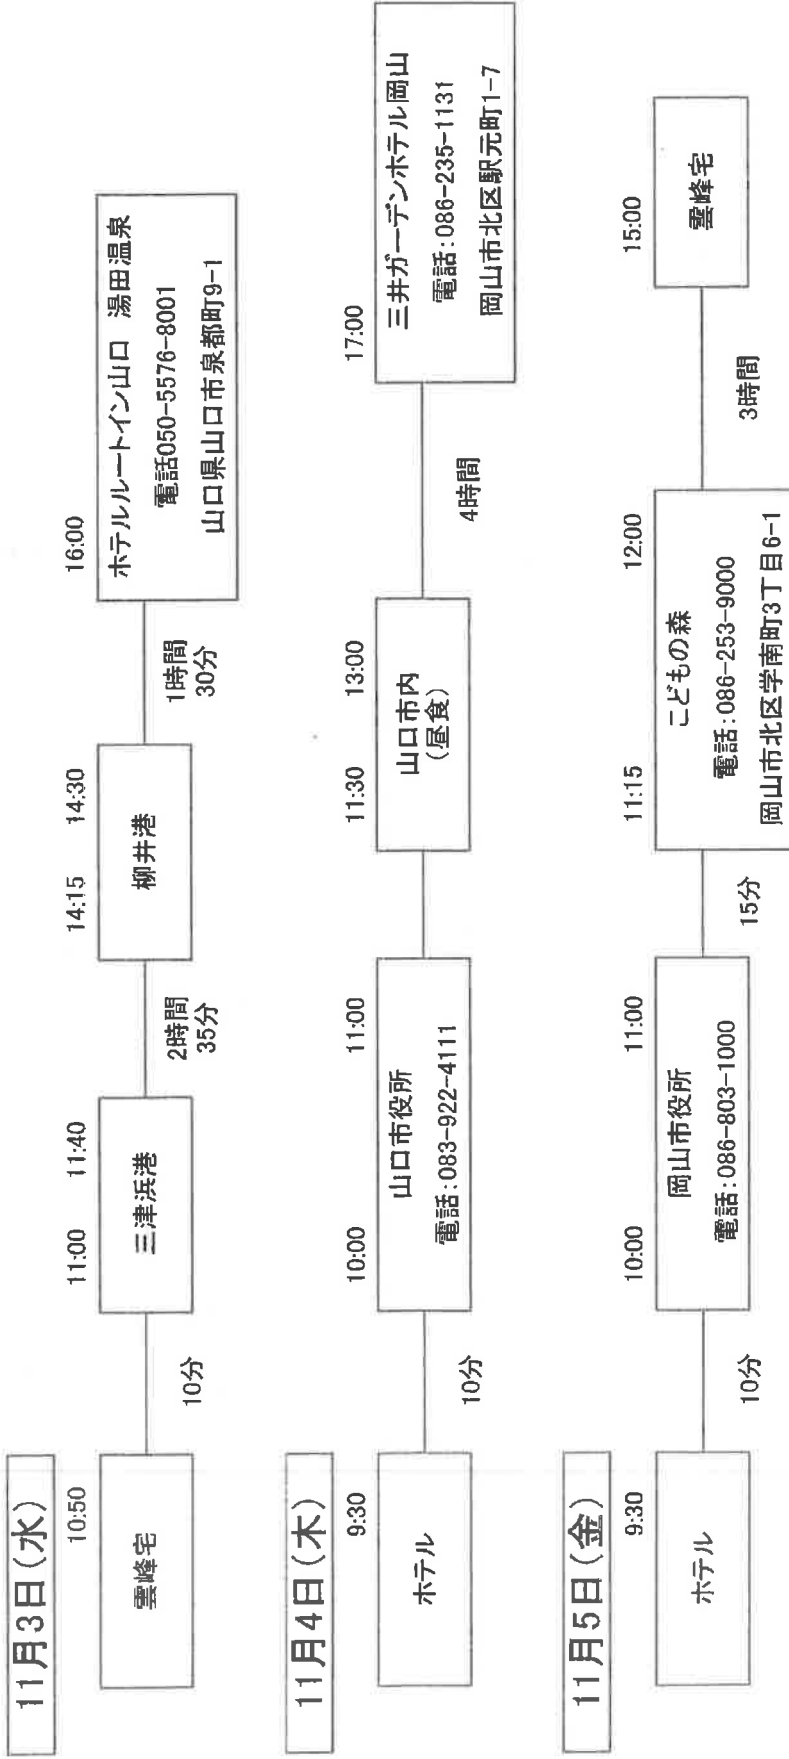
11月3日(水)

10:50
雲峰宅

10分

11:00 11:40
三津浜港

2時間35分

14:15 14:30
柳井港

1時間30分

16:00
ホテルルートイン山口　湯田温泉
電話050-5576-8001
山口県山口市泉都町9-1

11月4日(木)

9:30
ホテル

10分

10:00 11:00
山口市役所
電話:083-922-4111

11:30 13:00
山口市内
(昼食)

4時間

17:00
三井ガーデンホテル岡山
電話:086-235-1131
岡山市北区駅元町1-7

11月5日(金)

9:30
ホテル

10分

10:00 11:00
岡山市役所
電話:086-803-1000

15分

11:15 12:00
こどもの森
電話:086-253-9000
岡山市北区学南町3丁目6-1

3時間

15:00
雲峰宅